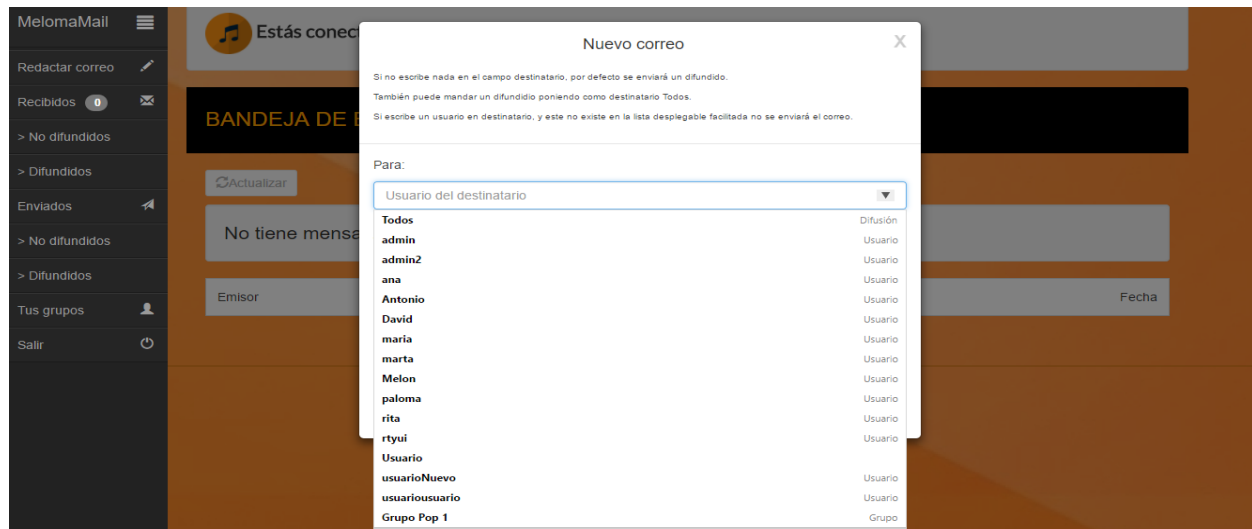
MelomaMail

Redactar correo

Recibidos 0

> No difundidos

> Difundidos

Enviados

> No difundidos

> Difundidos

Tus grupos

Salir

Estás conect

BANDEJA DE E

Actualizar

No tiene mensa

Emisor

Fecha

Nuevo correo

X

Si no escribe nada en el campo destinatario, por defecto se enviará un difundido.

También puede mandar un difundidio poniendo como destinatario Todos.

Si escribe un usuario en destinatario, y este no existe en la lista desplegable facilitada no se enviará el correo.

Para:

Usuario del destinatario

| | |
|---|---|
| Todos | Difusión |
| admin | Usuario |
| admin2 | Usuario |
| ana | Usuario |
| Antonio | Usuario |
| David | Usuario |
| maria | Usuario |
| marta | Usuario |
| Melon | Usuario |
| paloma | Usuario |
| rita | Usuario |
| rtyui | Usuario |
| Usuario | |
| usuarioNuevo | Usuario |
| usuariousuario | Usuario |
| Grupo Pop 1 | Grupo |